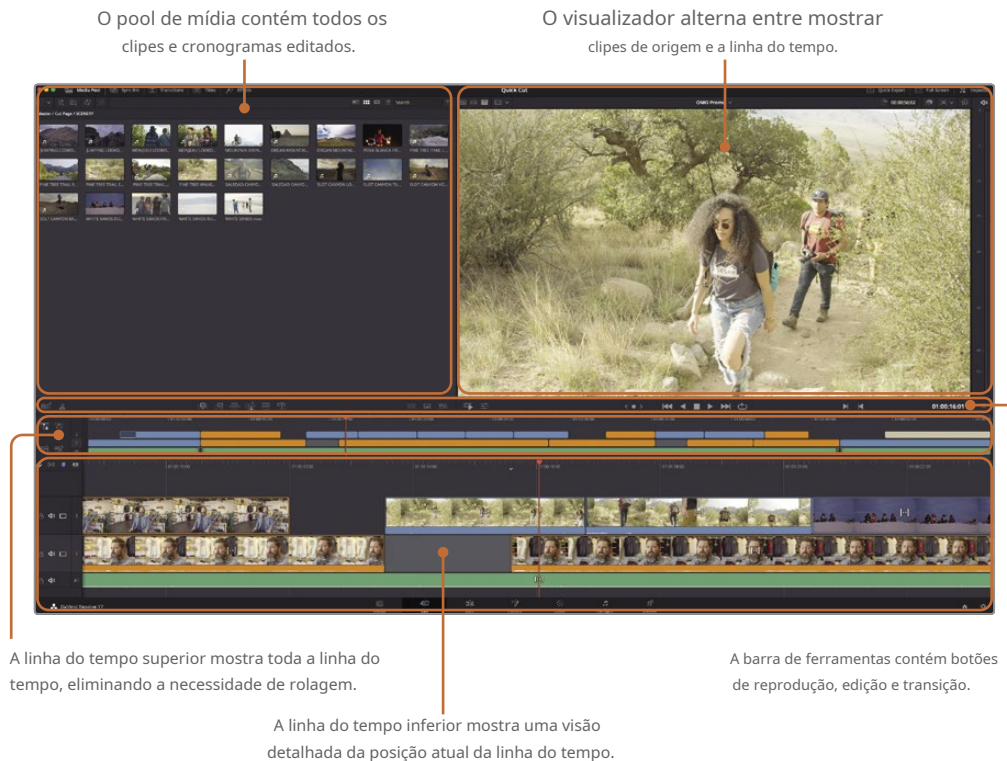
O pool de mídia contém todos os clipes e cronogramas editados.

O visualizador alterna entre mostrar clipes de origem e a linha do tempo.

Media Pool

Quick Cut

01:00:16:01

DaVinci Resolve 17

A linha do tempo superior mostra toda a linha do tempo, eliminando a necessidade de rolagem.

A barra de ferramentas contém botões de reprodução, edição e transição.

A linha do tempo inferior mostra uma visão detalhada da posição atual da linha do tempo.